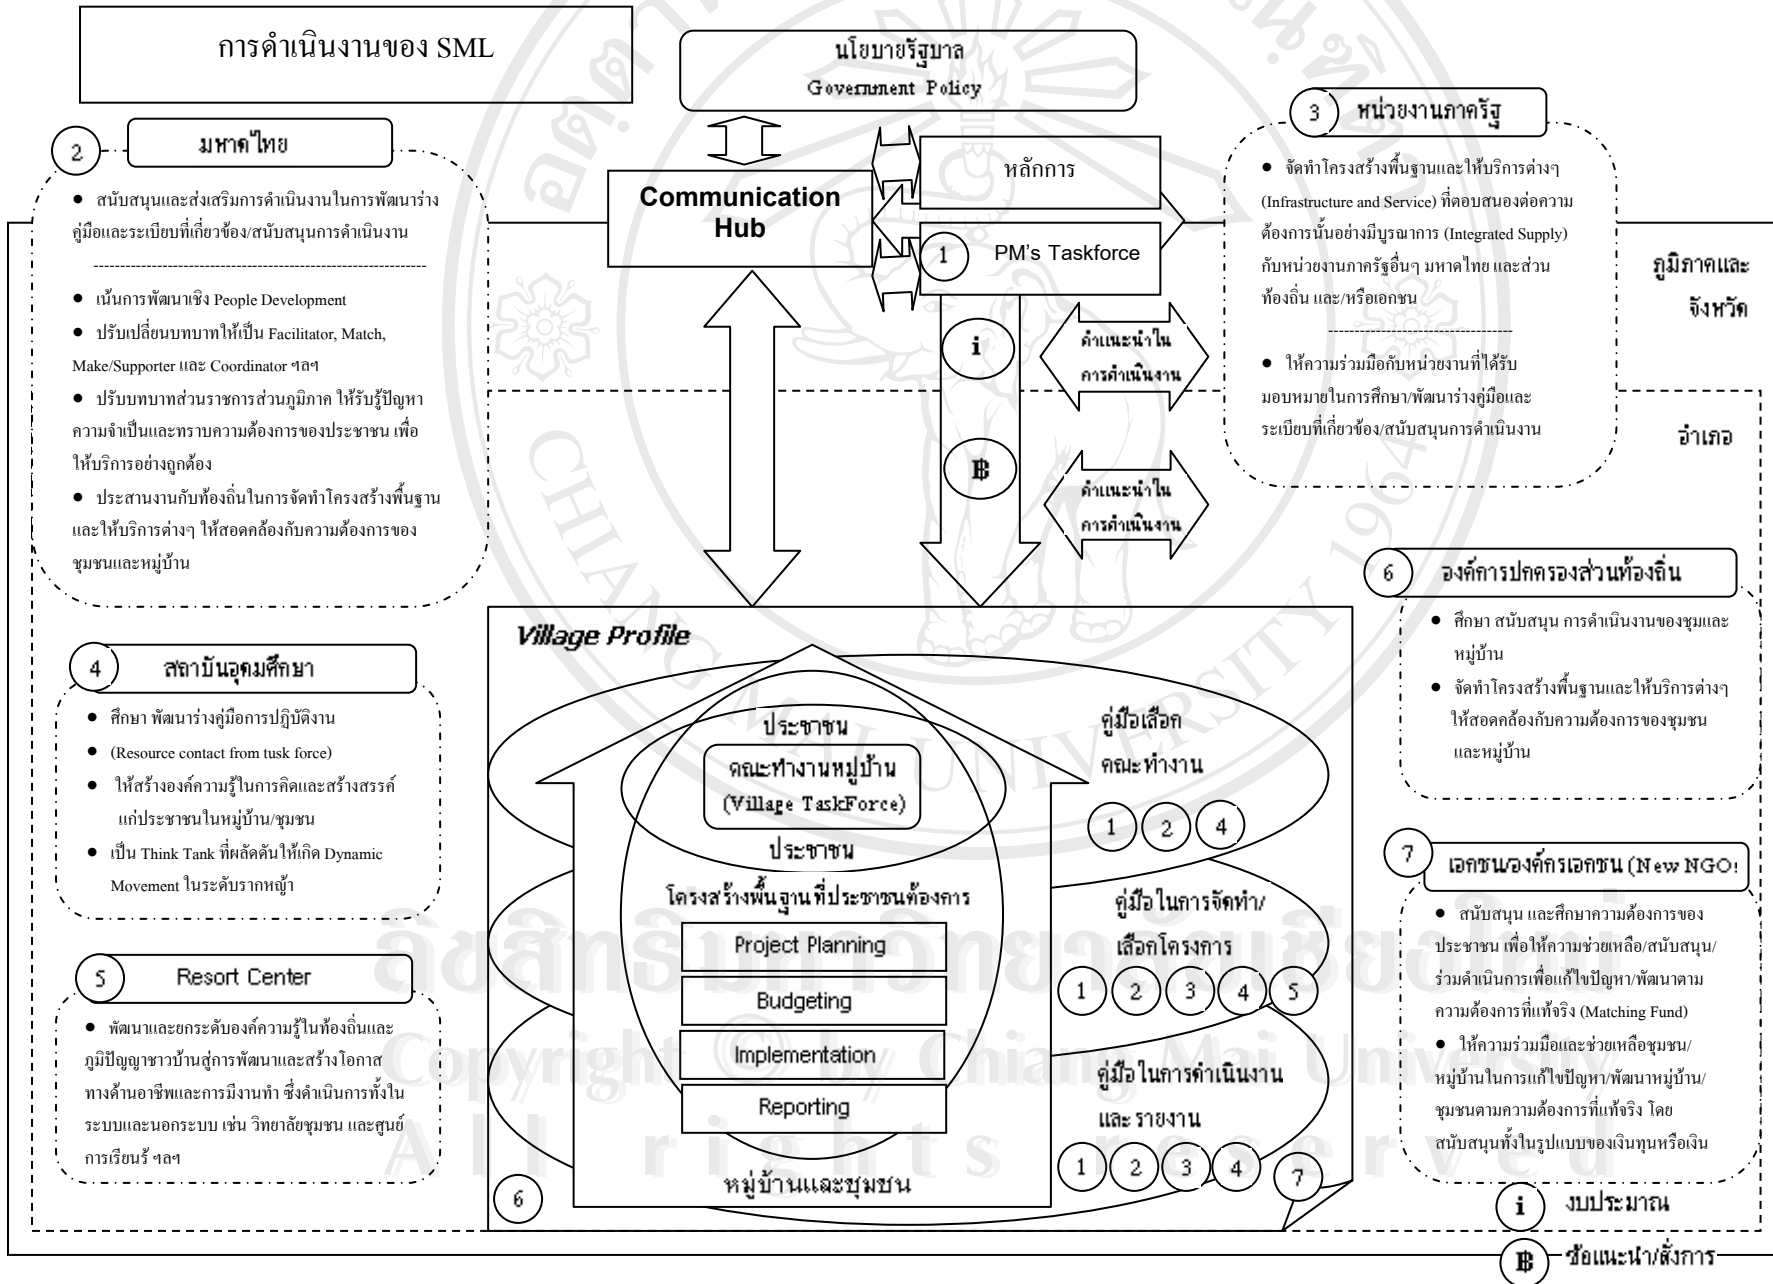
การดำเนินงานของ SML

นโยบายรัฐบาล
Government Policy

2 มหาดไทย

• สนับสนุนและส่งเสริมการดำเนินงานในการพัฒนาร่างคู่มือและระเบียบที่เกี่ยวข้อง/สนับสนุนการดำเนินงาน

• เน้นการพัฒนาเชิง People Development
• ปรับเปลี่ยนบทบาทให้เป็น Facilitator, Match, Make/Supporter และ Coordinator ฯลฯ
• ปรับบทบาทส่วนราชการส่วนภูมิภาค ให้รับรู้ปัญหาความจำเป็นและทราบความต้องการของประชาชน เพื่อให้บริการอย่างถูกต้อง
• ประสานงานกับท้องถิ่นในการจัดทำโครงสร้างพื้นฐานและให้บริการต่างๆ ให้สอดคล้องกับความต้องการของชุมชนและหมู่บ้าน

Communication Hub

หลักการ

1 PM's Taskforce

i

คำแนะนำในการดำเนินงาน

฿

คำแนะนำในการดำเนินงาน

3 หน่วยงานภาครัฐ

• จัดทำโครงสร้างพื้นฐานและให้บริการต่างๆ (Infrastructure and Service) ที่ตอบสนองต่อความต้องการนั้นอย่างมีบูรณาการ (Integrated Supply) กับหน่วยงานภาครัฐอื่นๆ มหาดไทย และส่วนท้องถิ่น และ/หรือเอกชน

• ให้ความร่วมมือกับหน่วยงานที่ได้รับมอบหมายในการศึกษา/พัฒนาร่างคู่มือและระเบียบที่เกี่ยวข้อง/สนับสนุนการดำเนินงาน

ภูมิภาคและจังหวัด

อำเภอ

4 สถาบันอุดมศึกษา

• ศึกษา พัฒนาร่างคู่มือการปฏิบัติงาน
• (Resource contact from tusk force)
• ให้สร้างองค์ความรู้ในการคิดและสร้างสรรค์แก่ประชาชนในหมู่บ้าน/ชุมชน
• เป็น Think Tank ที่ผลักดันให้เกิด Dynamic Movement ในระดับรากหญ้า

5 Resort Center

• พัฒนาและยกระดับองค์ความรู้ในท้องถิ่นและภูมิปัญญาชาวบ้านสู่การพัฒนาและสร้างโอกาสทางด้านอาชีพและการมีงานทำ ซึ่งดำเนินการทั้งในระบบและนอกระบบ เช่น วิทยาลัยชุมชน และศูนย์การเรียนรู้ ฯลฯ

Village Profile

ประชาชน
คณะทำงานหมู่บ้าน
(Village TaskForce)
ประชาชน
โครงสร้างพื้นฐานที่ประชาชนต้องการ
Project Planning
Budgeting
Implementation
Reporting
หมู่บ้านและชุมชน

คู่มือเลือกคณะทำงาน
1 2 4

คู่มือในการจัดทำ/เลือกโครงการ
1 2 3 4 5

คู่มือในการดำเนินงานและรายงาน
1 2 3 4 7

6

6 องค์การปกครองส่วนท้องถิ่น

• ศึกษา สนับสนุน การดำเนินงานของชุมและหมู่บ้าน
• จัดทำโครงสร้างพื้นฐานและให้บริการต่างๆ ให้สอดคล้องกับความต้องการของชุมชนและหมู่บ้าน

7 เอกชนองค์กรเอกชน (New NGO)

• สนับสนุน และศึกษาความต้องการของประชาชน เพื่อให้ความช่วยเหลือ/สนับสนุน/ร่วมดำเนินการเพื่อแก้ไขปัญหา/พัฒนาตามความต้องการที่แท้จริง (Matching Fund)
• ให้ความร่วมมือและช่วยเหลือชุมชน/หมู่บ้านในการแก้ไขปัญหา/พัฒนาหมู่บ้าน/ชุมชนตามความต้องการที่แท้จริง โดยสนับสนุนทั้งในรูปแบบของเงินทุนหรือเงิน

i งบประมาณ

฿ ข้อแนะนำ/สั่งการ

ลิขสิทธิ์มหาวิทยาลัยเชียงใหม่
Copyright © by Chiang Mai University
All rights reserved